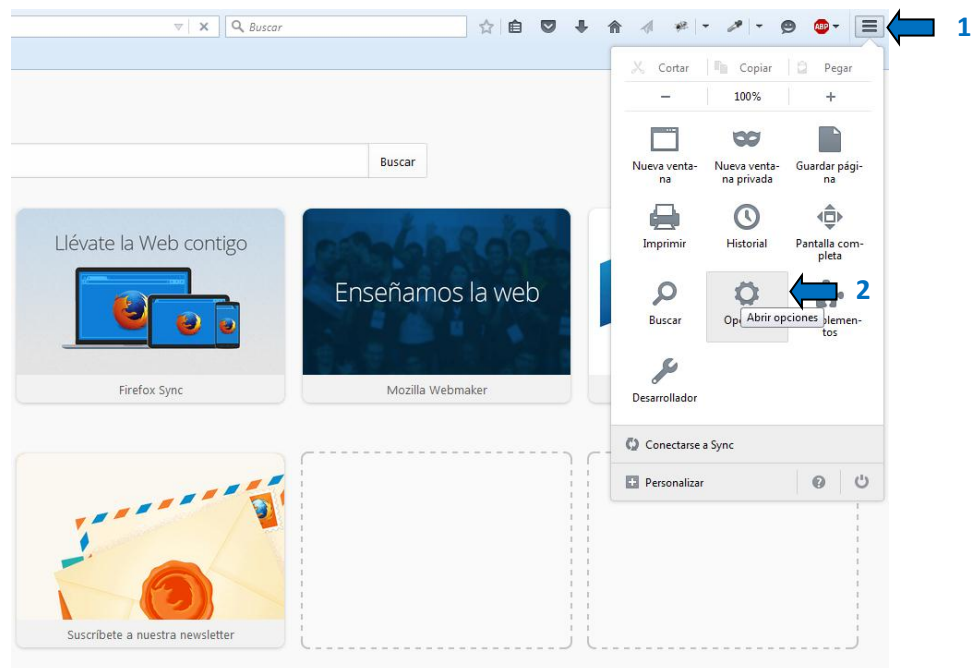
Buscar

1

Cortar Copiar Pegar

— 100% +

Nueva ventana

Nueva ventana privada

Guardar página

Imprimir

Historial

Pantalla completa

Buscar

Op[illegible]

Abrir opciones

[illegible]lementos

2

Desarrollador

Conectarse a Sync

Personalizar

Buscar

Llévate la Web contigo

Firefox Sync

Enseñamos la web

Mozilla Webmaker

Suscríbete a nuestra newsletter